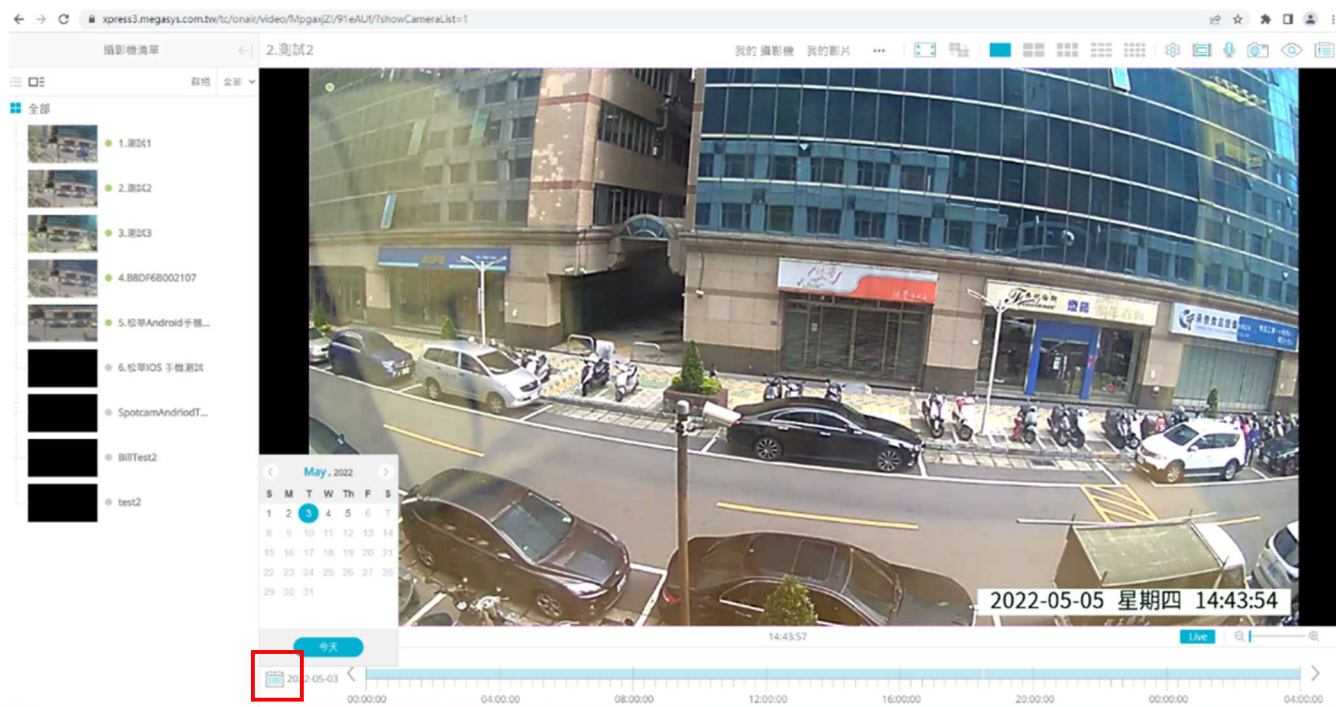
xpress3.megasys.com.tw/tc/onair/video/MpgaxjZi/91eAUt/?showCameraList=1

攝影機清單

2.測試2

我的 攝影機 我的影片 •••

群組 全部

全部

1.測試1

2.測試2

3.測試3

4.B8DF6B002107

5.松華Android手機...

6.松華IOS 手機測試

SpotcamAndriodT...

BillTest2

test2

May , 2022

| S | M | T | W | Th | F | S |
|---|---|---|---|---|---|---|
| 1 | 2 | 3 | 4 | 5 | 6 | 7 |
| 8 | 9 | 10 | 11 | 12 | 13 | 14 |
| 15 | 16 | 17 | 18 | 19 | 20 | 21 |
| 22 | 23 | 24 | 25 | 26 | 27 | 28 |
| 29 | 30 | 31 | | | | |

今天

2022-05-05 星期四 14:43:54

14:43:57

Live

2022-05-03

00:00:00 04:00:00 08:00:00 12:00:00 16:00:00 20:00:00 00:00:00 04:00:00